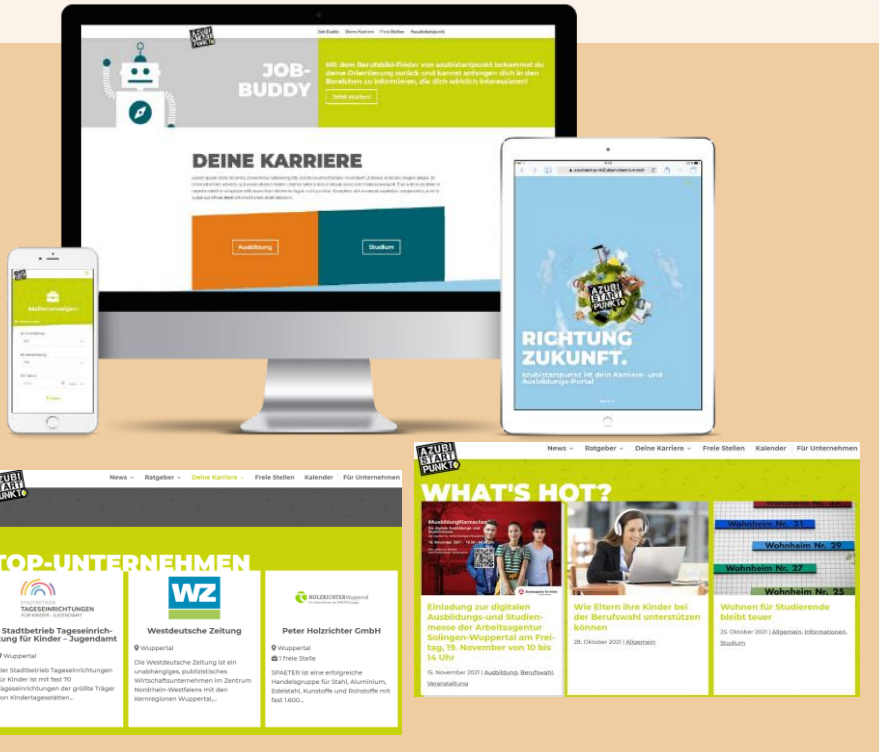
AZUBI START PUNKT

Job Buddy Deine Karriere Freie Stellen Ausbildungsplatz

JOB-BUDDY

Mit dem Berufsbild-Finder von azubistartpunkt bekommst du deine Orientierung zurück und kannst anfangen dich in den Bereichen zu informieren, die dich wirklich interessieren!

Jetzt starten!

DEINE KARRIERE

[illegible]

Ausbildung

Studium

Stellenanzeigen

Suchen

RICHTUNG ZUKUNFT.

azubistartpunkt ist dein Karriere- und Ausbildungs-Portal.

AZUBI START PUNKT

News Ratgeber Deine Karriere Freie Stellen Kalender Für Unternehmen

TOP-UNTERNEHMEN

TAGESEINRICHTUNGEN FÜR KINDER – JUGENDAMT

Stadtbetrieb Tageseinrichtung für Kinder – Jugendamt

Wuppertal

Der Stadtbetrieb Tageseinrichtungen für Kinder ist mit fast 70 Tageseinrichtungen der größte Träger von Kindertagesstätten...

WZ

Westdeutsche Zeitung

Wuppertal

Die Westdeutsche Zeitung ist ein unabhängiges, publizistisches Wirtschaftsunternehmen im Zentrum Nordrhein-Westfalens mit den Kernregionen Wuppertal,...

HOLZRICHTER Wuppertal

Peter Holzrichter GmbH

Wuppertal

1 freie Stelle

SPAETER ist eine erfolgreiche Handelsgruppe für Stahl, Aluminium, Edelstahl, Kunststoffe und Rohstoffe mit fast 1.600...

AZUBI START PUNKT

News Ratgeber Deine Karriere Freie Stellen Kalender Für Unternehmen

WHAT'S HOT?

#AusbildungKarrieren

Wohnheim Nr. 31

Wohnheim Nr. 29

Wohnheim Nr. 27

Wohnheim Nr. 25

Einladung zur digitalen Ausbildungs-und Studienmesse der Arbeitsagentur Solingen-Wuppertal am Freitag, 19. November von 10 bis 14 Uhr

15. November 2021 | Ausbildung, Berufswahl, Veranstaltung

Wie Eltern ihre Kinder bei der Berufswahl unterstützen können

28. Oktober 2021 | Allgemein

Wohnen für Studierende bleibt teuer

25. Oktober 2021 | Allgemein, Informationen, Studium